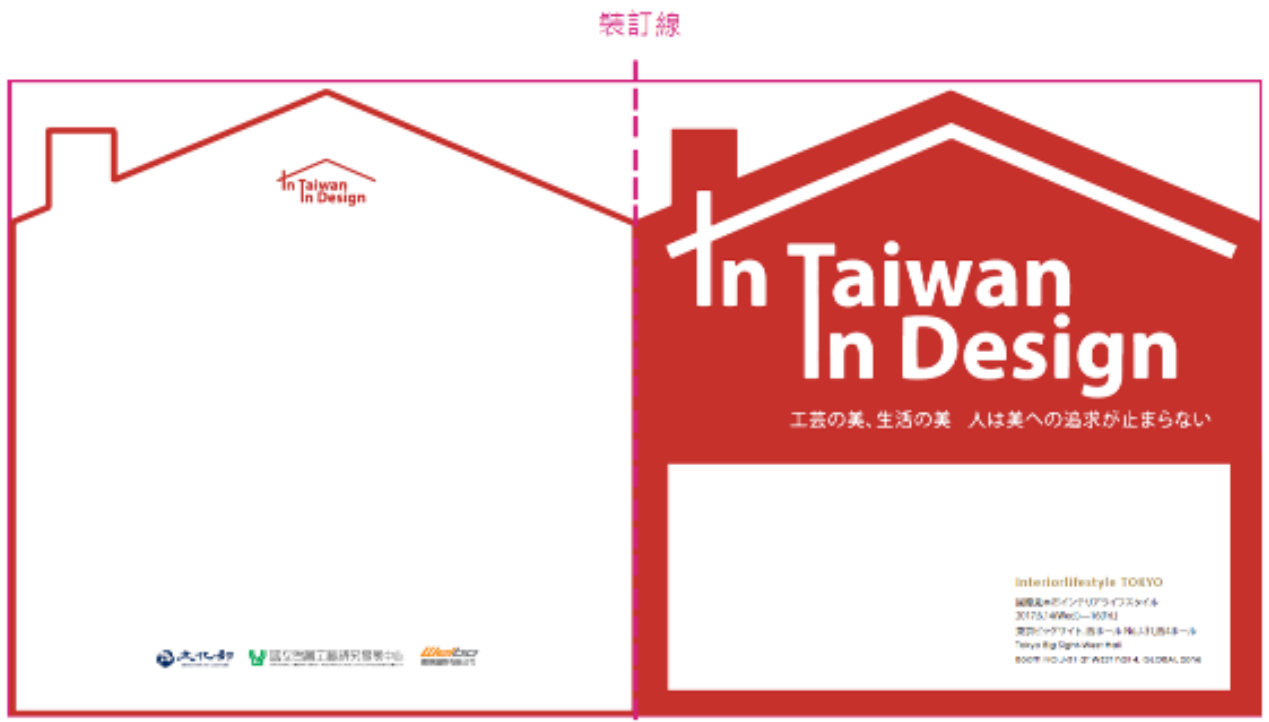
裝訂線

In Taiwan
In Design

文化部

國立臺灣工藝研究發展中心

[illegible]

In Taiwan
In Design

工芸の美、生活の美　人は美への追求が止まらない

Interiorlifestyle TOKYO

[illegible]インテリアライフスタイル
2017.5.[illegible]
東京ビッグサイト 西ホール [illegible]
Tokyo Big Sight-West Hall
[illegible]